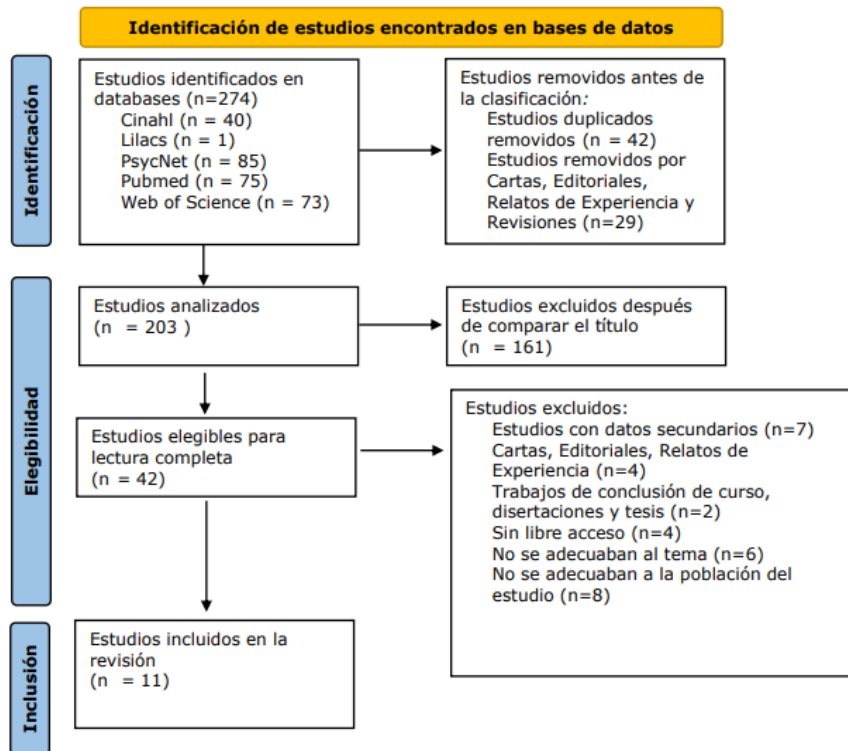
Identificación de estudios encontrados en bases de datos

Identificación

Estudios identificados en databases (n=274)
Cinahl (n = 40)
Lilacs (n = 1)
PsycNet (n = 85)
Pubmed (n = 75)
Web of Science (n = 73)

Estudios removidos antes de la clasificación:
Estudios duplicados removidos (n = 42)
Estudios removidos por Cartas, Editoriales, Relatos de Experiencia y Revisiones (n=29)

Elegibilidad

Estudios analizados
(n = 203 )

Estudios excluidos después de comparar el título
(n = 161)

Estudios elegibles para lectura completa
(n = 42)

Estudios excluidos:
Estudios con datos secundarios (n=7)
Cartas, Editoriales, Relatos de Experiencia (n=4)
Trabajos de conclusión de curso, disertaciones y tesis (n=2)
Sin libre acceso (n=4)
No se adecuaban al tema (n=6)
No se adecuaban a la población del estudio (n=8)

Inclusión

Estudios incluidos en la revisión
(n = 11)